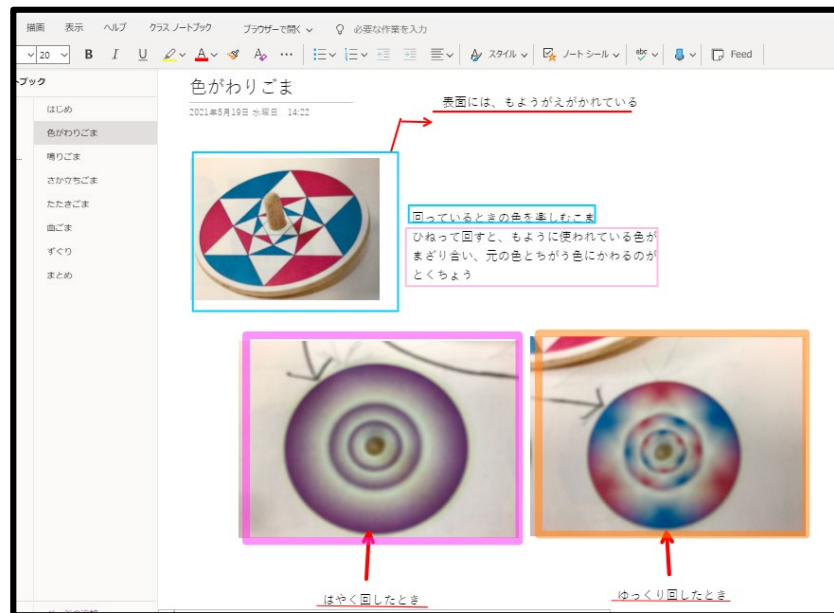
描画　表示　ヘルプ　クラス ノートブック　ブラウザーで開く　必要な作業を入力

20　B　I　U　スタイル　ノート シール　Feed

ブック

はじめ
色がわりごま
鳴りごま
さかだちごま
たたきごま
曲ごま
ずぐり
まとめ

色がわりごま

2021年5月19日 水曜日　14:22

表面には、もようがえがかれている

回っているときの色を楽しむこま

ひねって回すと、もように使われている色がまざり合い、元の色とちがう色にかわるのがとくちょう

はやく回したとき

ゆっくり回したとき